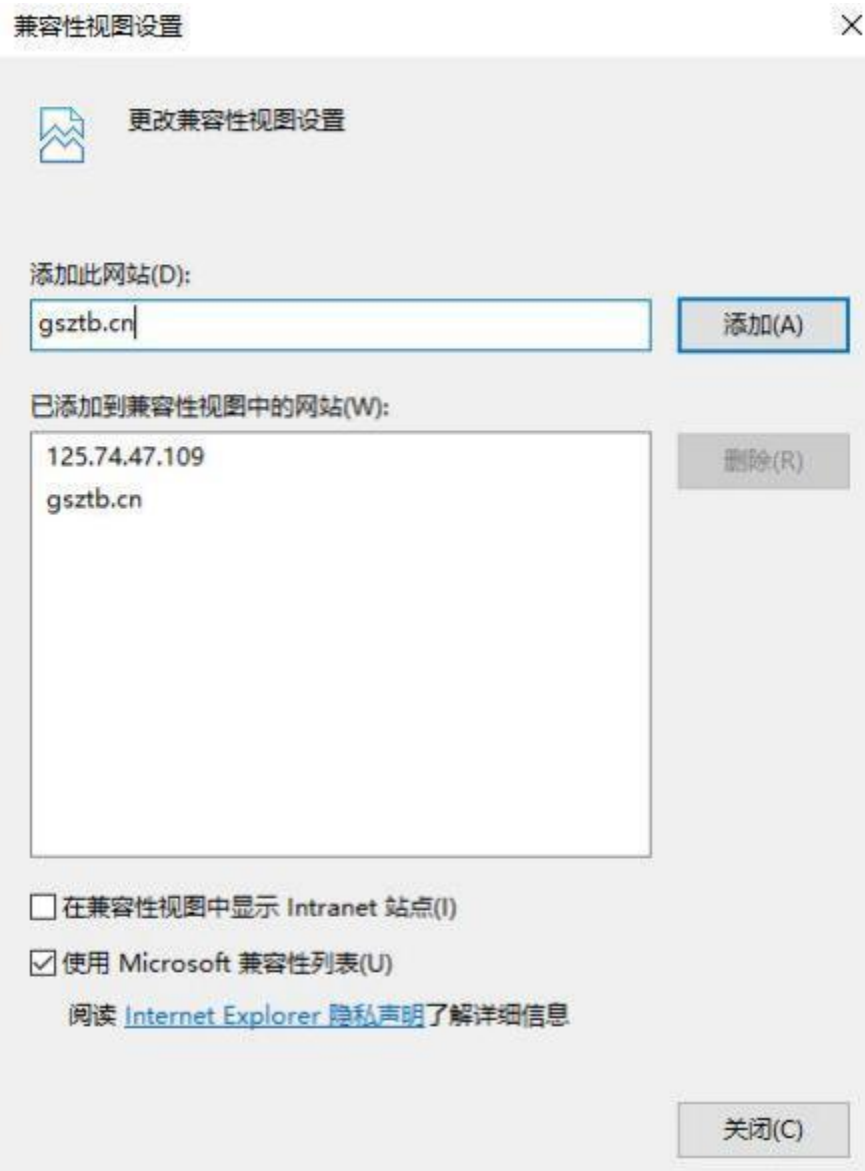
兼容性视图设置

×

更改兼容性视图设置

添加此网站(D):

gsztb.cn

添加(A)

已添加到兼容性视图中的网站(W):

125.74.47.109
gsztb.cn

删除(R)

☐ 在兼容性视图中显示 Intranet 站点(I)

☑ 使用 Microsoft 兼容性列表(U)

阅读 Internet Explorer 隐私声明了解详细信息

关闭(C)